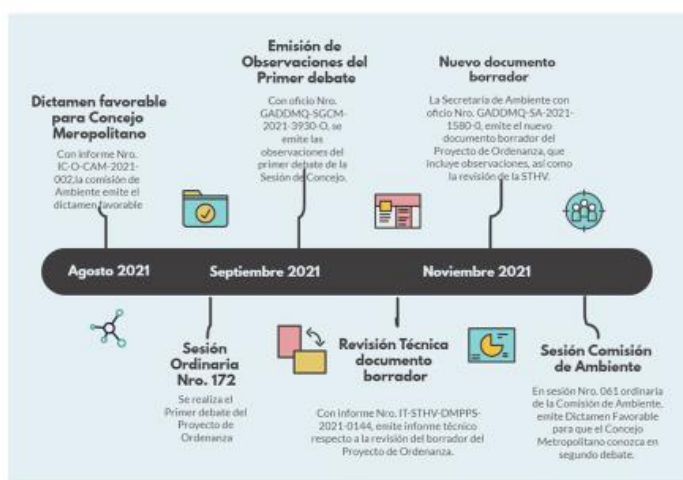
Dictamen favorable para Concejo Meropolitano

Con informe Nro. IC-O-CAM-2021-002,la comisión de Ambiente emite el dictamen favorable

Emisión de Observaciones del Primer debate

Con oficio Nro. GADDMQ-SGCM-2021-3930-O, se emite las observaciones del primer debate de la Sesión de Concejo.

Nuevo documento borrador

La Secretaría de Ambiente con oficio Nro. GADDMQ-SA-2021-1580-0, emite el nuevo documento borrador del Proyecto de Ordenanza, que incluye observaciones, así como la revisión de la STHV.

Agosto 2021

Septiembre 2021

Noviembre 2021

Sesión Ordinaria Nro. 172

Se realiza el Primer debate del Proyecto de Ordenanza

Revisión Técnica documento borrador

Con informe Nro. IT-STHV-DMPPS-2021-0144, emite informe técnico respecto a la revisión del borrador del Proyecto de Ordenanza.

Sesión Comisión de Ambiente

En sesión Nro. 061 ordinaria de la Comisión de Ambiente, emite Dictamen Favorable para que el Concejo Metropolitano conozca en segundo debate.